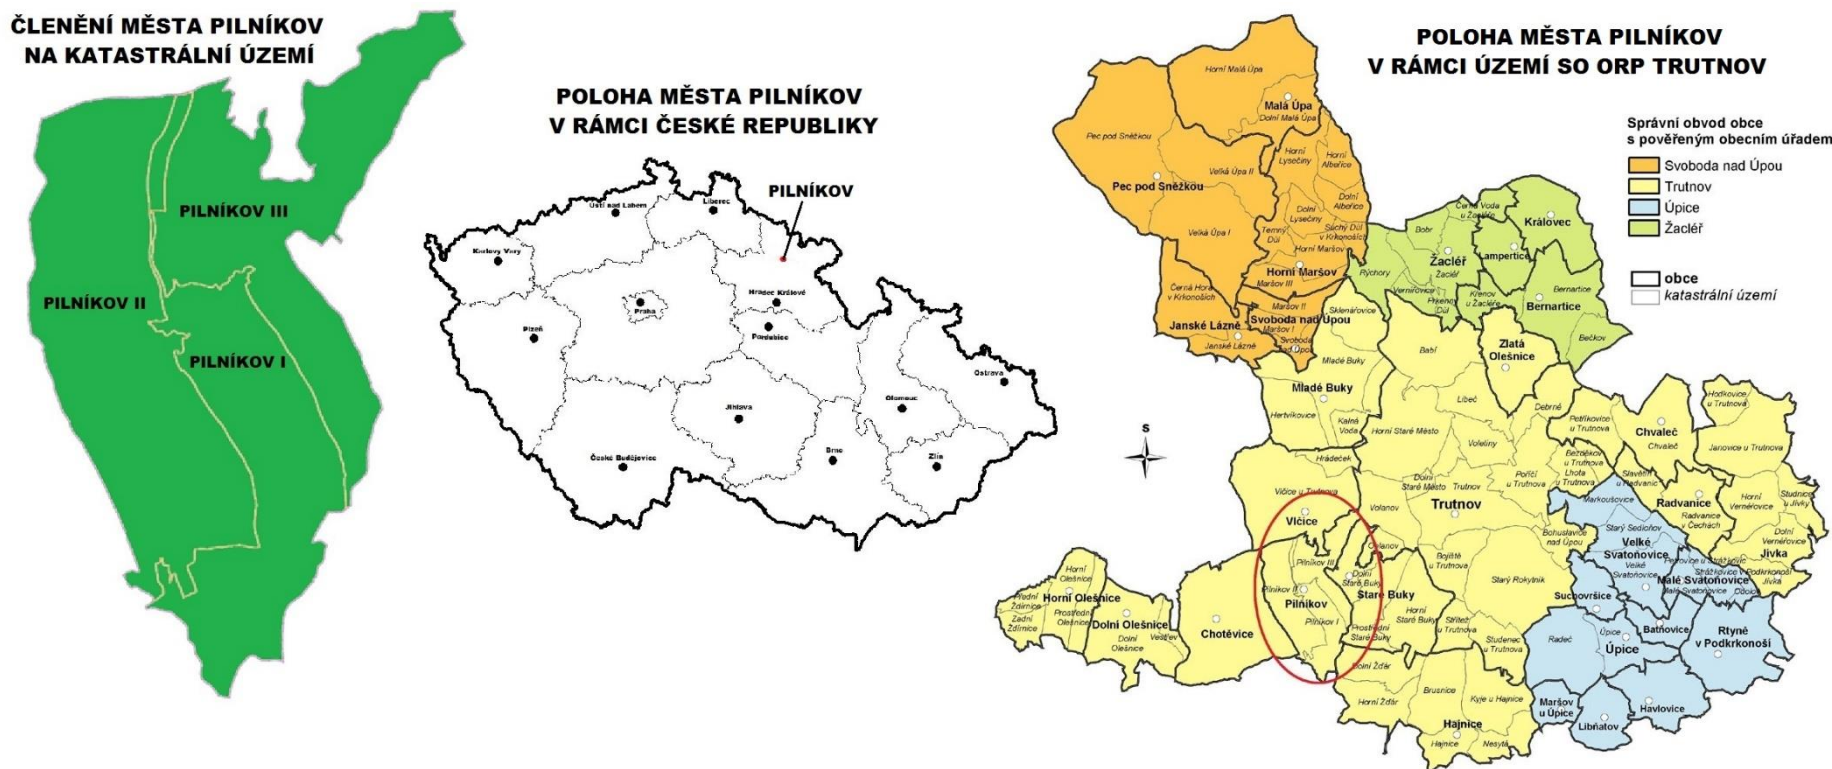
ČLENĚNÍ MĚSTA PILNÍKOV
NA KATASTRÁLNÍ ÚZEMÍ

PILNÍKOV III
PILNÍKOV II
PILNÍKOV I

POLOHA MĚSTA PILNÍKOV
V RÁMCI ČESKÉ REPUBLIKY

PILNÍKOV
Ústí nad Labem
Liberec
Karlovy Vary
Hradec Králové
Praha
Pardubice
Plzeň
Jihlava
Olomouc
Ostrava
České Budějovice
Brno
Zlín

POLOHA MĚSTA PILNÍKOV
V RÁMCI ÚZEMÍ SO ORP TRUTNOV

Správní obvod obce
s pověřeným obecním úřadem
Svoboda nad Úpou
Trutnov
Úpice
Žacléř
obce
katastrální území

S

Horní Malá Úpa
Malá Úpa
Dolní Malá Úpa
Pec pod Sněžkou
Pec pod Sněžkou
Horní Lysečiny
Horní Albeřice
Velká Úpa II
Dolní Albeřice
Dolní Lysečiny
Temný Důl
Suchý Důl v Krkonoších
Velká Úpa I
Horní Maršov
Horní Maršov
Maršov III
Maršov II
Černá Hora v Krkonoších
Janské Lázně
Janské Lázně
Svoboda nad Úpou
Maršov I
Svoboda nad Úpou
Černá Voda u Žacléře
Bobr
Žacléř
Žacléř
Královec
Lampertice
Rýchory
Vernéřovice
Prkenný Důl
Křenov u Žacléře
Bernartice
Bernartice
Bečkov
Sklenářovice
Mladé Buky
Mladé Buky
Babí
Zlatá Olešnice
Libeč
Hertvíkovice
Kalná Voda
Horní Staré Město
Debrné
Petříkovice u Trutnova
Chvaleč
Chvaleč
Hodkovice u Trutnova
Janovice u Trutnova
Voletiny
Hrádeček
Bezděkov u Trutnova
Lhota u Trutnova
Slavětín u Radvanic
Dolní Staré Město
Trutnov
Poříčí u Trutnova
Radvanice
Radvanice v Čechách
Horní Vernéřovice
Studnice u Jivky
Vlčice u Trutnova
Markoušovice
Volanov
Trutnov
Vlčice
Starý Sedloňov
Velké Svatoňovice
Velké Svatoňovice
Dolní Vernéřovice
Jivka
Bohuslavice nad Úpou
Petrovice u Trutnova
Střítež u Trutnova
Horní Olešnice
Pilníkov III
Dolní Staré Buky
Bojiště u Trutnova
Starý Rokytník
Malé Svatoňovice
Malé Svatoňovice
Jivka
Odolov
Přední Žďírnice
Horní Olešnice
Prostřední Olešnice
Pilníkov II
Pilníkov
Staré Buky
Horní Staré Buky
Střítež u Trutnova
Sucbovršice
Zadní Žďírnice
Dolní Olešnice
Dolní Olešnice
Chotěvice
Pilníkov I
Prostřední Staré Buky
Studenec u Trutnova
Radeč
Úpice
Úpice
Batňovice
Rtyně v Podkrkonoší
Vestřev
Dolní Žďár
Bukovice
Kyje u Hajnice
Horní Žďár
Hajnice
Maršov u Úpice
Havlovice
Libňatov
Hajnice
Nesytá